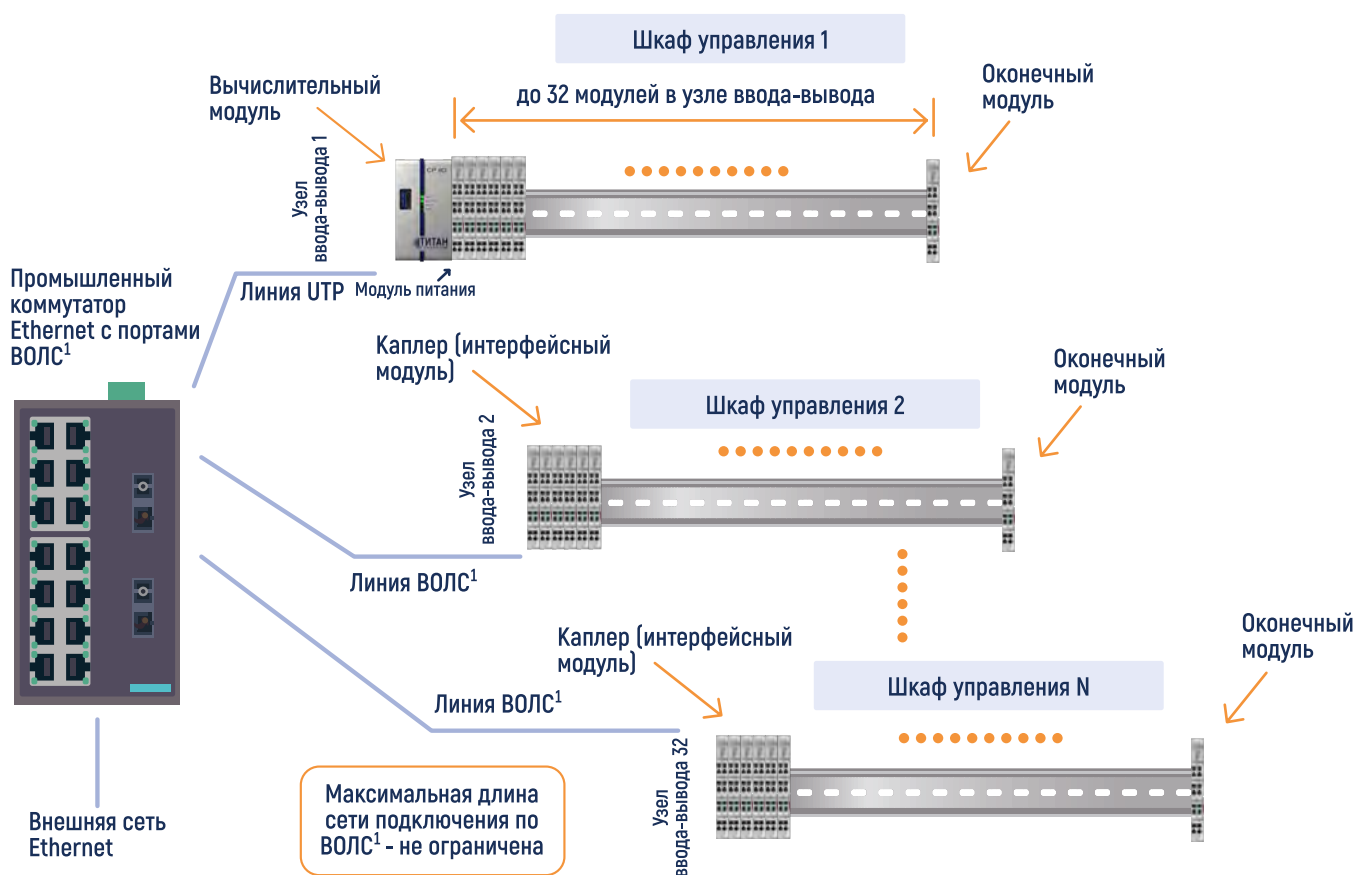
Шкаф управления 1

Вычислительный модуль

до 32 модулей в узле ввода-вывода

Оконечный модуль

Узел ввода-вывода 1

CP 60

ТИТАН

Промышленный коммутатор Ethernet с портами ВОЛС$^1$

Линия UTP

Модуль питания

Каплер (интерфейсный модуль)

Оконечный модуль

Шкаф управления 2

Узел ввода-вывода 2

Линия ВОЛС$^1$

Каплер (интерфейсный модуль)

Оконечный модуль

Шкаф управления N

Линия ВОЛС$^1$

Узел ввода-вывода 32

Максимальная длина сети подключения по ВОЛС$^1$ - не ограничена

Внешняя сеть Ethernet